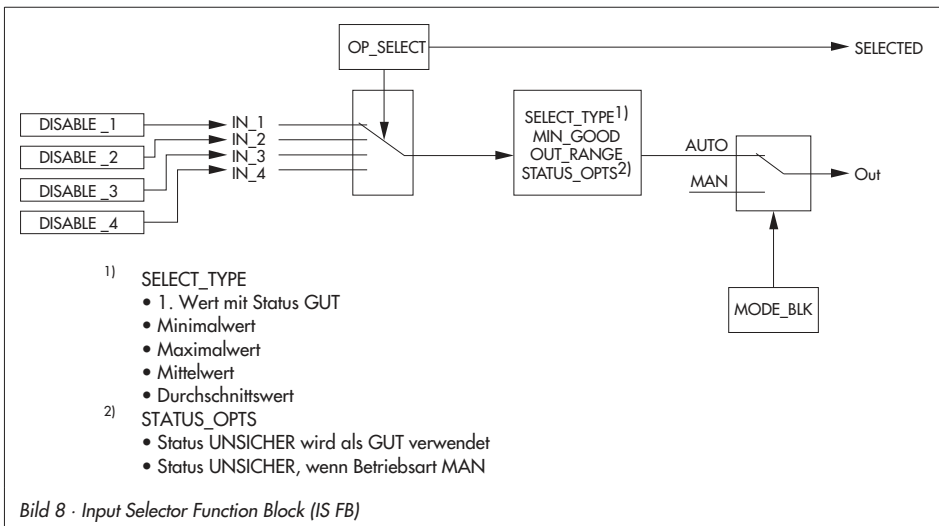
OP_SELECT

SELECTED

DISABLE _1

DISABLE _2

DISABLE _3

DISABLE _4

IN_1
IN_2
IN_3
IN_4

SELECT_TYPE$^{1)}$
MIN_GOOD
OUT_RANGE
STATUS_OPTS$^{2)}$

AUTO

MAN

Out

MODE_BLK

$^{1)}$ SELECT_TYPE
• 1. Wert mit Status GUT
• Minimalwert
• Maximalwert
• Mittelwert
• Durchschnittswert

$^{2)}$ STATUS_OPTS
• Status UNSICHER wird als GUT verwendet
• Status UNSICHER, wenn Betriebsart MAN

Bild 8 · Input Selector Function Block (IS FB)